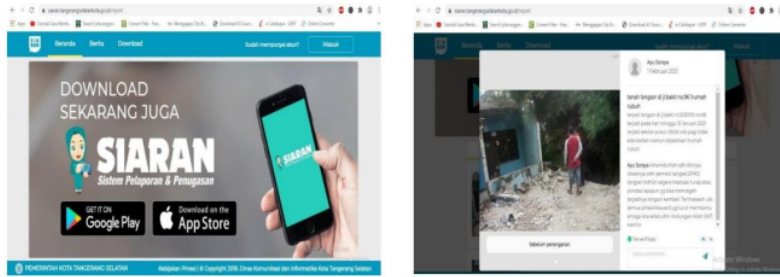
Beranda Berita Download

Sudah mempunyai akun? Masuk

DOWNLOAD
SEKARANG JUGA

SIARAN
Sistem Pelaporan & Penugasan

SIARAN

GET IT ON
Google Play

Download on the
App Store

PEMERINTAH KOTA TANGERANG SELATAN

Kebijakan Privasi | © Copyright 2018. Dinas Komunikasi dan Informatika Kota Tangerang Selatan

Beranda Berita Download

Masuk

Ayu Siregar
7 Februari 2020

tanah longsor di jl bakti no.96 rumah rubuh

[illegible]

Ayu Siregar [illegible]

Sebelum penanganan

Activate Windows